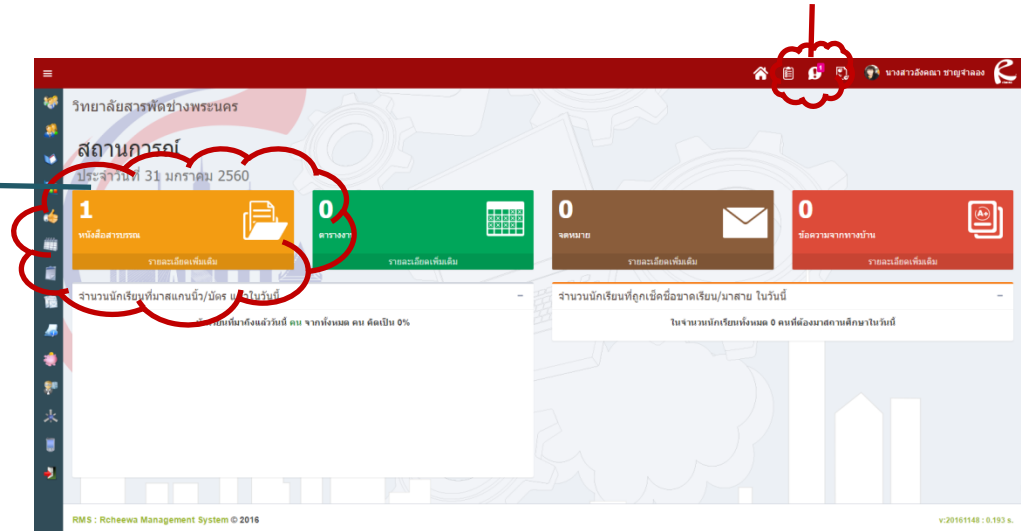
≡

นางสาวอังคณา ชายจำลอง

วิทยาลัยสารพัดช่างพระนคร

สถานการณ์

ประจำวันที่ 31 มกราคม 2560

1
หนังสือสารบรรณ
รายละเอียดเพิ่มเติม

0
ตารางงาน
รายละเอียดเพิ่มเติม

0
จดหมาย
รายละเอียดเพิ่มเติม

0
ข้อความจากทางบ้าน
รายละเอียดเพิ่มเติม

จำนวนนักเรียนที่มาสแกนนิ้ว/บัตร แล้วในวันนี้ −

นักเรียนที่มาถึงแล้ววันนี้ คน จากทั้งหมด คน คิดเป็น 0%

จำนวนนักเรียนที่ถูกเช็คชื่อขาดเรียน/มาสาย ในวันนี้ −

ในจำนวนนักเรียนทั้งหมด 0 คนที่ต้องมาสถานศึกษาในวันนี้

RMS : Rcheewa Management System © 2016

v:20161148 : 0.193 s.